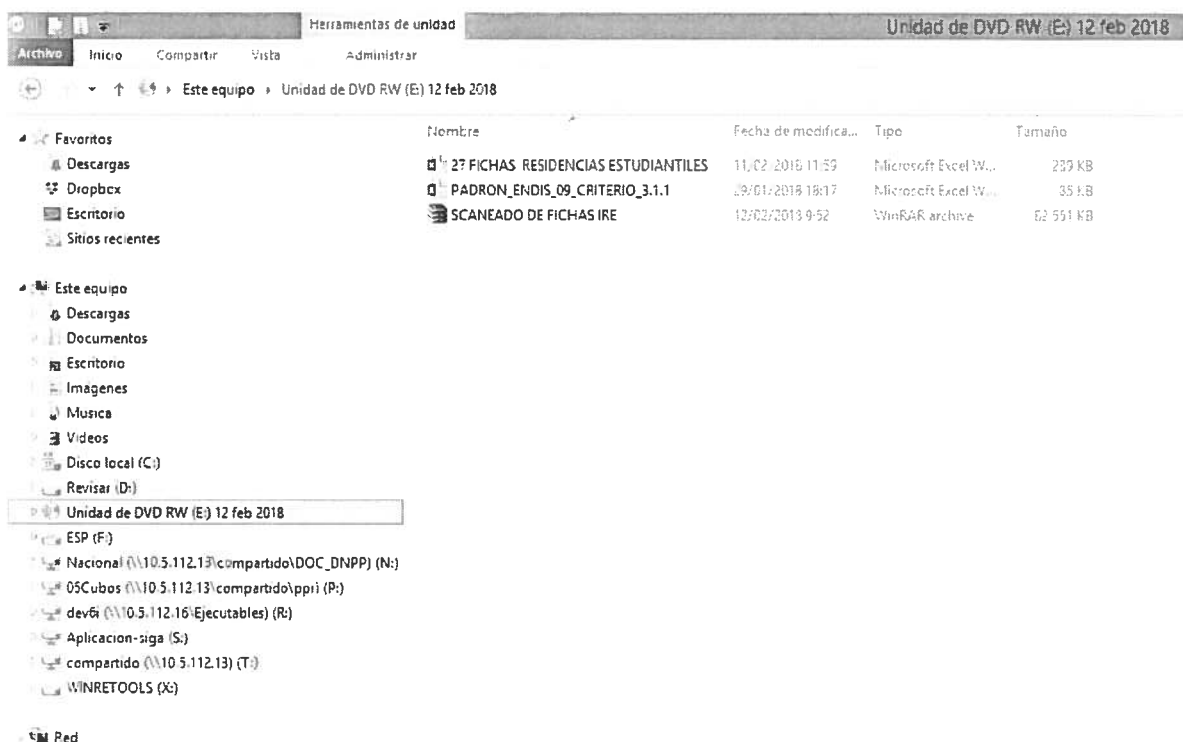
Herramientas de unidad

Unidad de DVD RW (E:) 12 feb 2018

Archivo Inicio Compartir Vista Administrar

Este equipo › Unidad de DVD RW (E:) 12 feb 2018

Favoritos
Descargas
Dropbox
Escritorio
Sitios recientes

Este equipo
Descargas
Documentos
Escritorio
Imagenes
Musica
Videos
Disco local (C:)
Revisar (D:)
Unidad de DVD RW (E:) 12 feb 2018
ESP (F:)
Nacional (\\10.5.112.13\compartido\DOC_DNPP) (N:)
05Cubos (\\10.5.112.13\compartido\ppri (P:)
dev6i (\\10.5.112.16\Ejecutables) (R:)
Aplicacion-siga (S:)
compartido (\\10.5.112.13) (T:)
WINRETOOLS (X:)

Red

| Nombre | Fecha de modifica... | Tipo | Tamaño |
|---|---|---|---|
| 27 FICHAS RESIDENCIAS ESTUDIANTILES | 11/02/2018 11:59 | Microsoft Excel W... | 239 KB |
| PADRON_ENDIS_09_CRITERIO_3.1.1 | 09/01/2018 18:17 | Microsoft Excel W... | 35 KB |
| SCANEADO DE FICHAS IRE | 12/02/2018 9:52 | WinRAR archive | 62 551 KB |